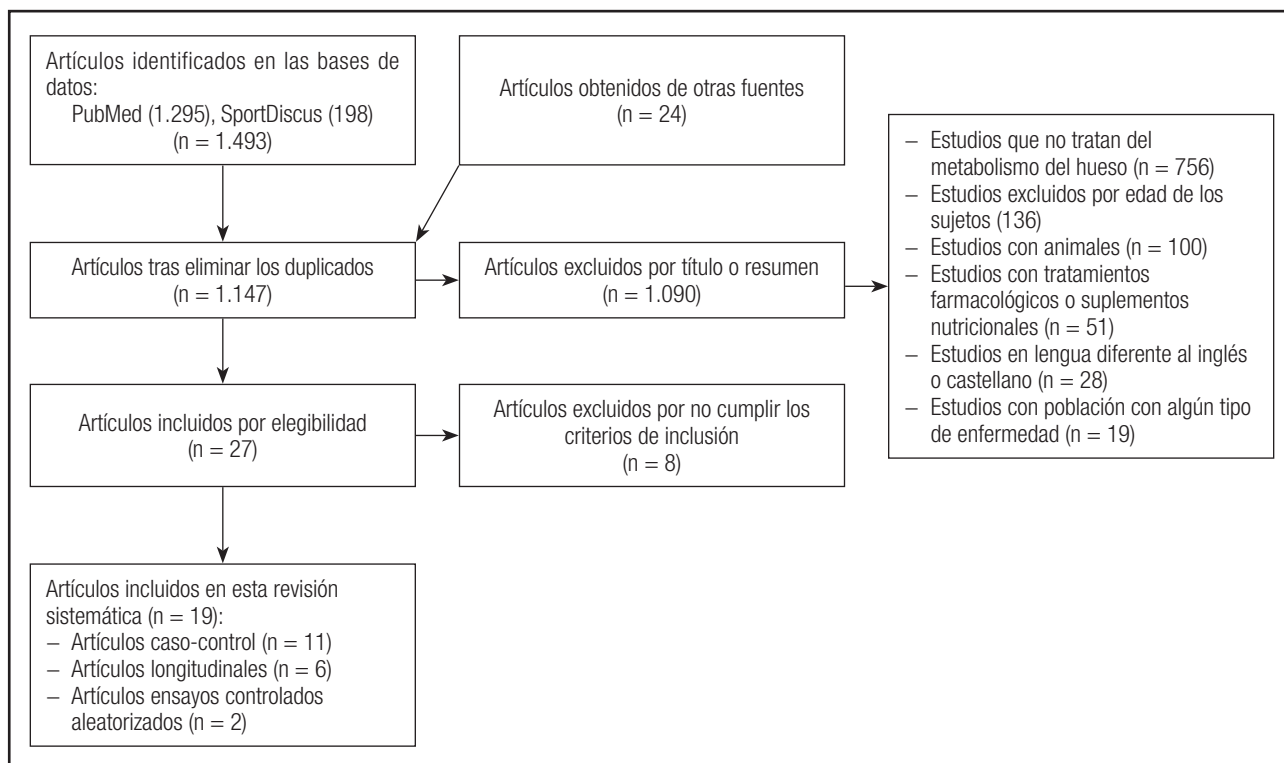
Artículos identificados en las bases de datos:
PubMed (1.295), SportDiscus (198)
(n = 1.493)

Artículos obtenidos de otras fuentes
(n = 24)

Artículos tras eliminar los duplicados
(n = 1.147)

Artículos excluidos por título o resumen
(n = 1.090)

– Estudios que no tratan del metabolismo del hueso (n = 756)
– Estudios excluidos por edad de los sujetos (136)
– Estudios con animales (n = 100)
– Estudios con tratamientos farmacológicos o suplementos nutricionales (n = 51)
– Estudios en lengua diferente al inglés o castellano (n = 28)
– Estudios con población con algún tipo de enfermedad (n = 19)

Artículos incluidos por elegibilidad
(n = 27)

Artículos excluidos por no cumplir los criterios de inclusión
(n = 8)

Artículos incluidos en esta revisión sistemática (n = 19):
– Artículos caso-control (n = 11)
– Artículos longitudinales (n = 6)
– Artículos ensayos controlados aleatorizados (n = 2)